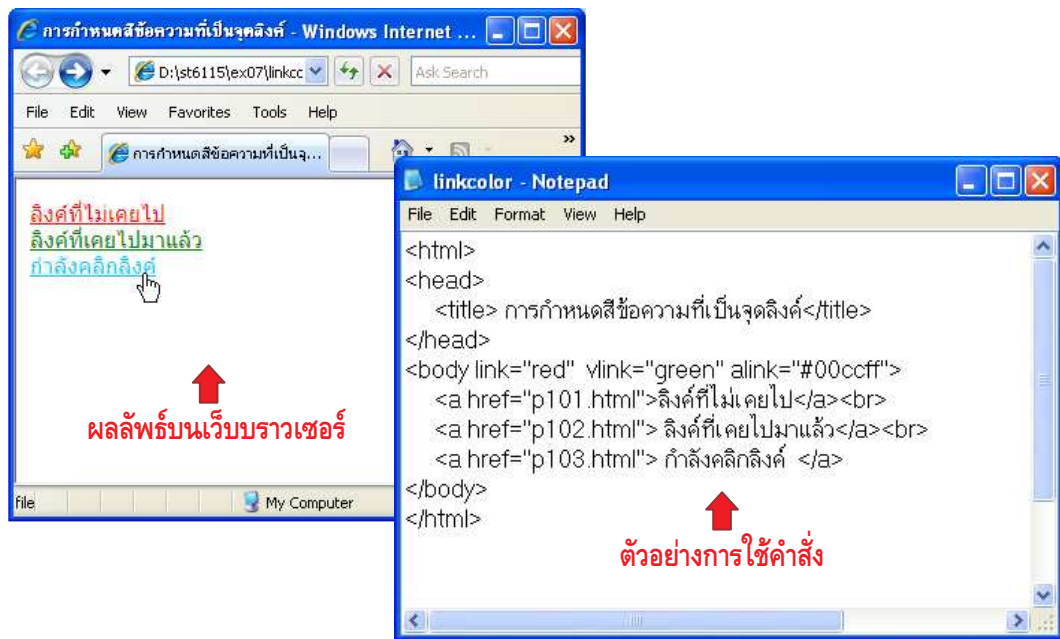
การกำหนดสีข้อความที่เป็นจุดลิงค์ - Windows Internet ...

D:\st6115\ex07\linkcc

Ask Search

File Edit View Favorites Tools Help

การกำหนดสีข้อความที่เป็นจุ...

ลิงค์ที่ไม่เคยไป
ลิงค์ที่เคยไปมาแล้ว
กำลังคลิกลิงค์

ผลลัพธ์บนเว็บบราวเซอร์

file

My Computer

linkcolor - Notepad

File Edit Format View Help

<html>
<head>
<title> การกำหนดสีข้อความที่เป็นจุดลิงค์</title>
</head>
<body link="red" vlink="green" alink="#00ccff">
<a href="p101.html">ลิงค์ที่ไม่เคยไป</a><br>
<a href="p102.html"> ลิงค์ที่เคยไปมาแล้ว</a><br>
<a href="p103.html"> กำลังคลิกลิงค์ </a>
</body>
</html>

ตัวอย่างการใช้คำสั่ง